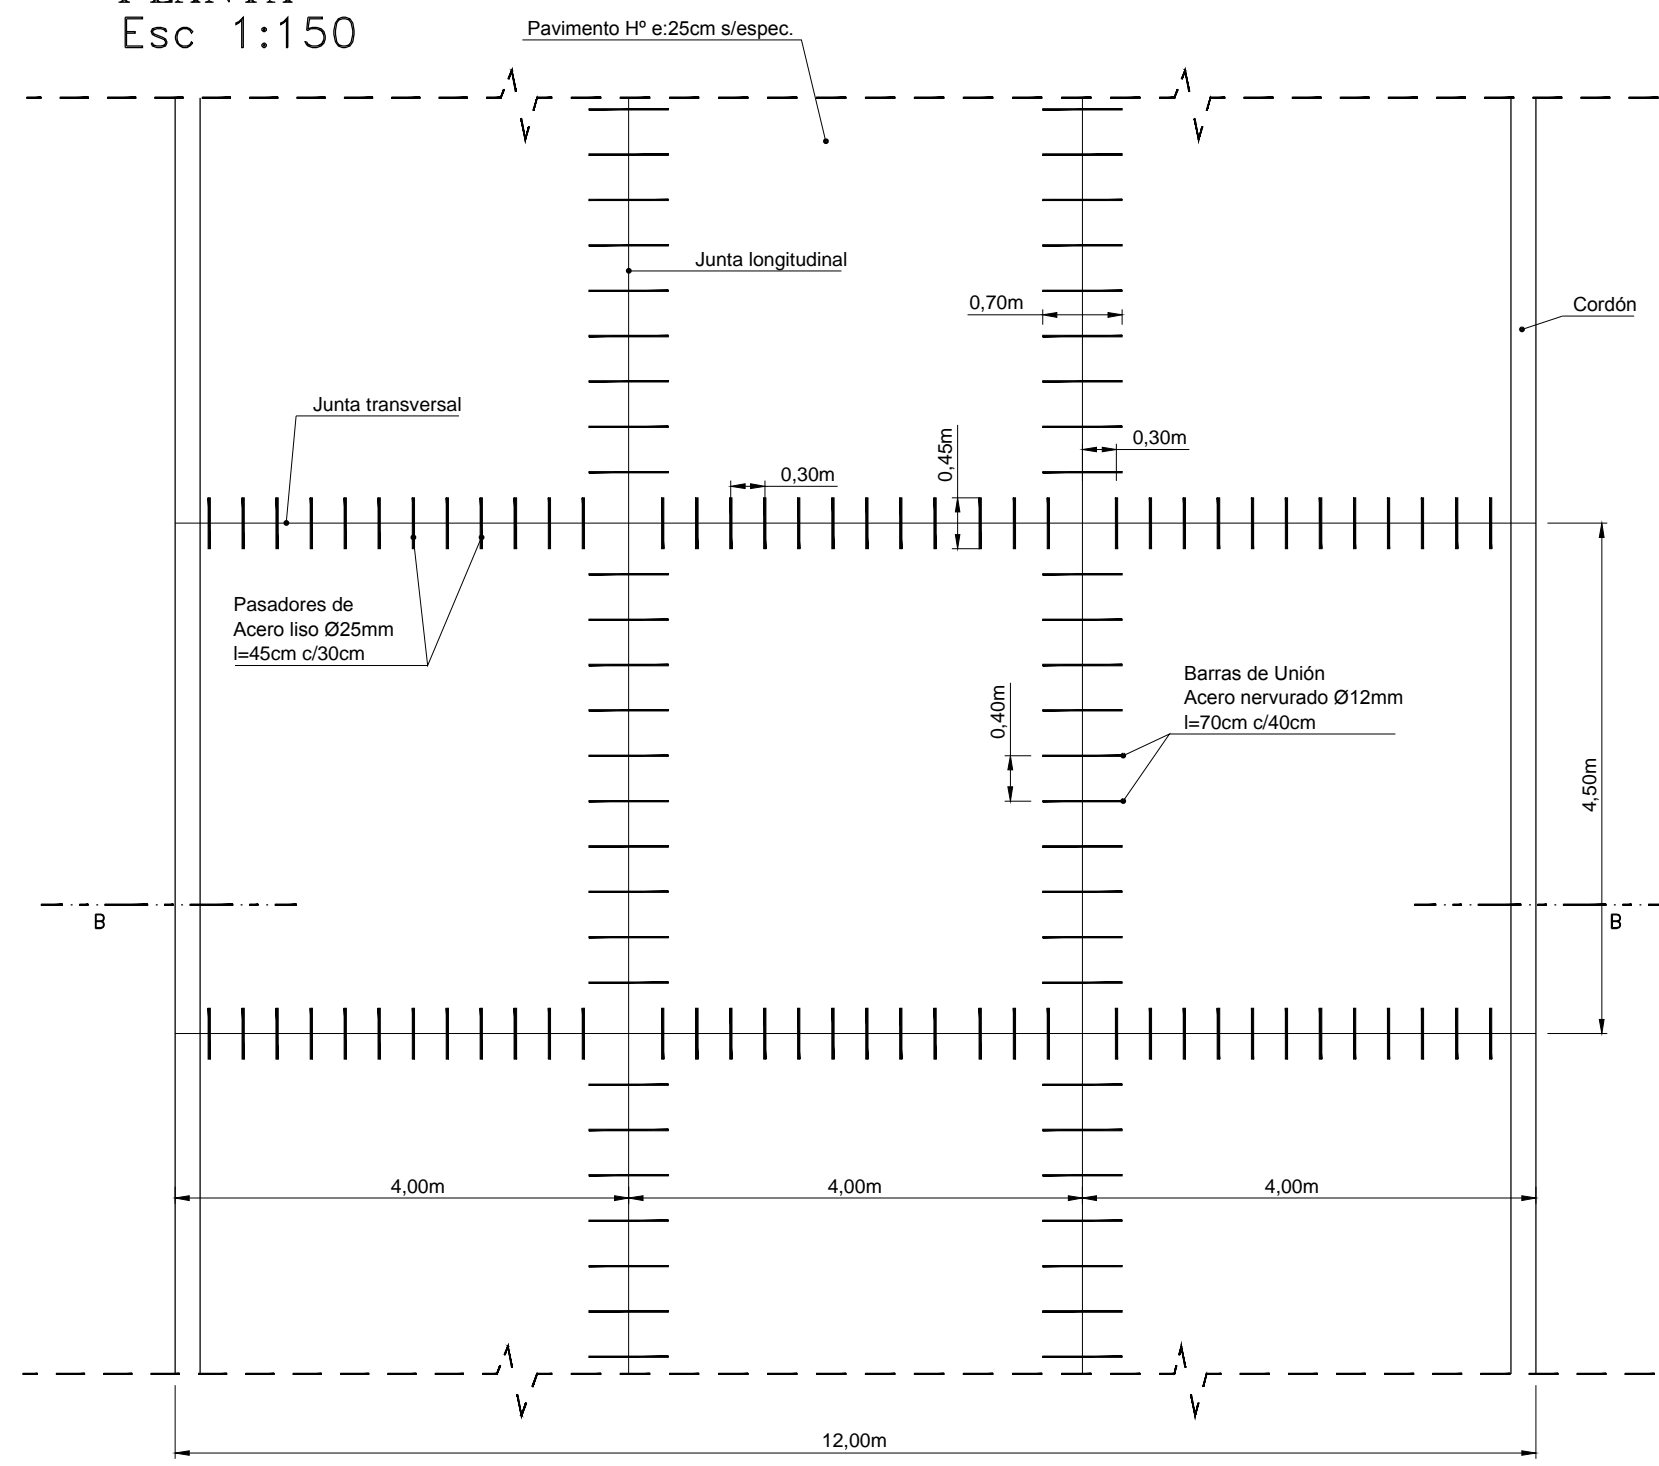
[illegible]
Esc 1:150

Pavimento Hº e:25cm s/espec.

Junta longitudinal

0,70m

Cordón

Junta transversal

0,45m

0,30m

0,30m

Pasadores de
Acero liso Ø25mm
l=45cm c/30cm

Barras de Unión
Acero nervurado Ø12mm
l=70cm c/40cm

0,40m

4,50m

B

B

4,00m

4,00m

4,00m

12,00m